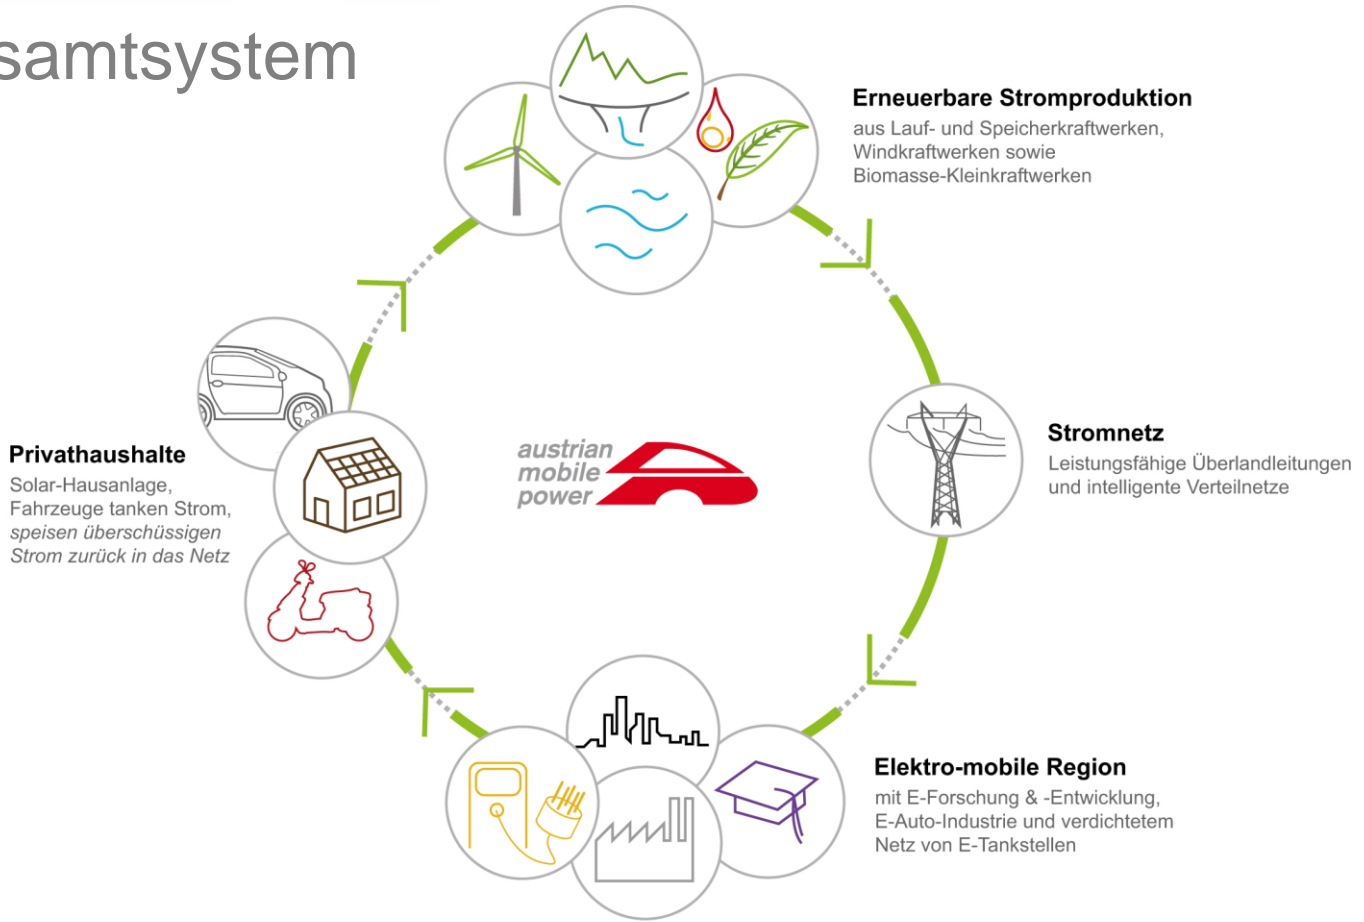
samtsystem

Erneuerbare Stromproduktion
aus Lauf- und Speicherkraftwerken, Windkraftwerken sowie Biomasse-Kleinkraftwerken

Stromnetz
Leistungsfähige Überlandleitungen und intelligente Verteilnetze

Elektro-mobile Region
mit E-Forschung & -Entwicklung, E-Auto-Industrie und verdichtetem Netz von E-Tankstellen

Privathaushalte
Solar-Hausanlage, Fahrzeuge tanken Strom, *speisen überschüssigen Strom zurück in das Netz*

austrian mobile power